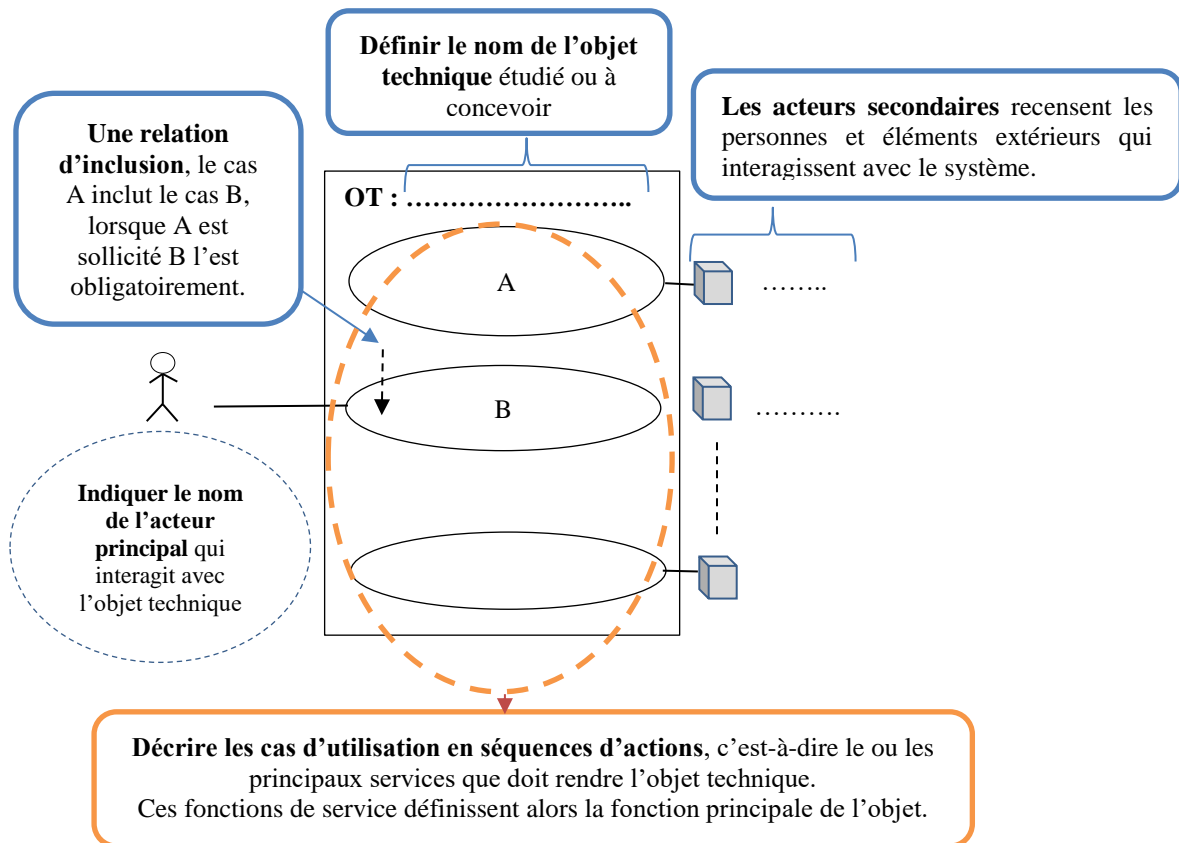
Définir le nom de l’objet technique étudié ou à concevoir

Une relation d’inclusion, le cas A inclut le cas B, lorsque A est sollicité B l’est obligatoirement.

Les acteurs secondaires recensent les personnes et éléments extérieurs qui interagissent avec le système.

OT : ……………………..

A

……..

B

………

Indiquer le nom de l’acteur principal qui interagit avec l’objet technique

Décrire les cas d’utilisation en séquences d’actions, c’est-à-dire le ou les principaux services que doit rendre l’objet technique.
Ces fonctions de service définissent alors la fonction principale de l’objet.